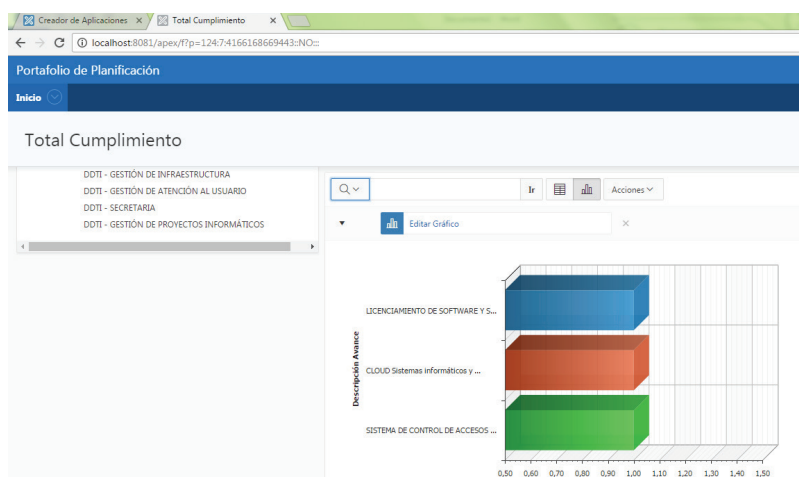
Creador de Aplicaciones ×
Total Cumplimiento ×
localhost:8081/apex/f?p=124:7:4166168669443::NO:::

Portafolio de Planificación
Inicio

Total Cumplimiento

DDTI - GESTIÓN DE INFRAESTRUCTURA
DDTI - GESTIÓN DE ATENCIÓN AL USUARIO
DDTI - SECRETARIA
DDTI - GESTIÓN DE PROYECTOS INFORMÁTICOS

Ir
Acciones
Editar Gráfico

Descripción Avance
LICENCIAMIENTO DE SOFTWARE Y S...
CLOUD Sistemas informáticos y ...
SISTEMA DE CONTROL DE ACCESOS ...

0,50 0,60 0,70 0,80 0,90 1,00 1,10 1,20 1,30 1,40 1,50